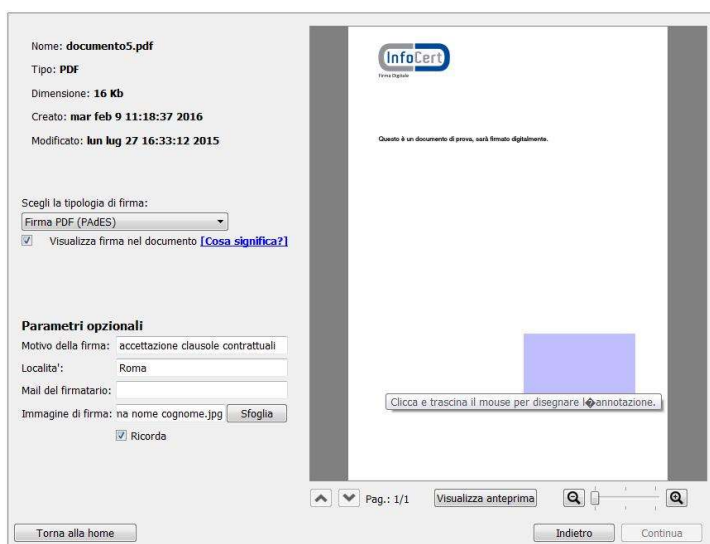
Nome: documento5.pdf

Tipo: PDF

Dimensione: 16 Kb

Creato: mar feb 9 11:18:37 2016

Modificato: lun lug 27 16:33:12 2015

Scegli la tipologia di firma:

Firma PDF (PAdES)

Visualizza firma nel documento [Cosa significa?]

Parametri opzionali

Motivo della firma: accettazione clausole contrattuali

Localita': Roma

Mail del firmatario:

Immagine di firma: na nome cognome.jpg Sfoglia

Ricorda

InfoCert

Firma Digitale

Questo è un documento di prova, sarà firmato digitalmente.

Clicca e trascina il mouse per disegnare l�annotazione.

Pag.: 1/1 Visualizza anteprima

Torna alla home

Indietro Continua